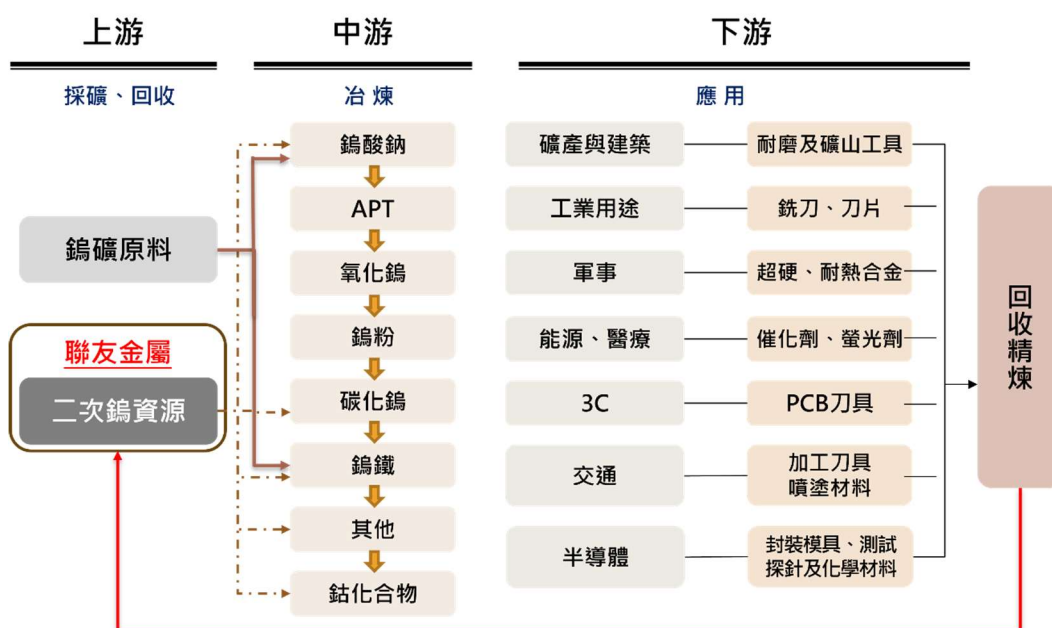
上游

採礦、回收

鎢礦原料

聯友金屬

二次鎢資源

中游

冶煉

鎢酸鈉

APT

氧化鎢

鎢粉

碳化鎢

鎢鐵

其他

鈷化合物

下游

應用

礦產與建築

工業用途

軍事

能源、醫療

3C

交通

半導體

耐磨及礦山工具

銑刀、刀片

超硬、耐熱合金

催化劑、螢光劑

PCB刀具

加工刀具
噴塗材料

封裝模具、測試
探針及化學材料

回收精煉